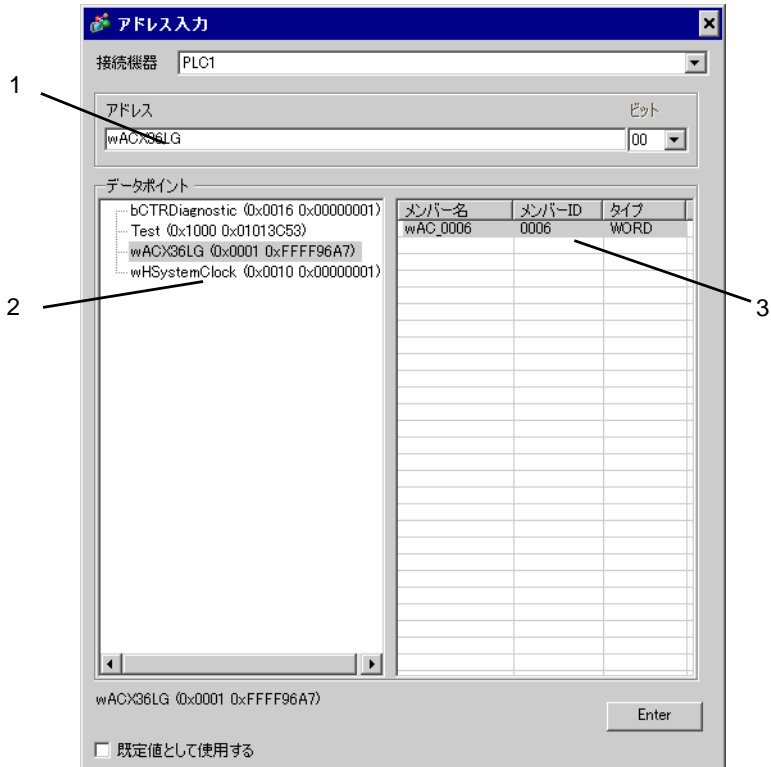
アドレス入力

接続機器 PLC1

1

アドレス

ビット

wACX36LG

00

データポイント

bCTRDiagnostic (0x0016 0x00000001)
Test (0x1000 0x01013C53)
wACX36LG (0x0001 0xFFFF96A7)
wHSystemClock (0x0010 0x00000001)

2

| メンバー名 | メンバーID | タイプ |
|---|---|---|
| wAC_0006 | 0006 | WORD |

3

wACX36LG (0x0001 0xFFFF96A7)

Enter

既定値として使用する